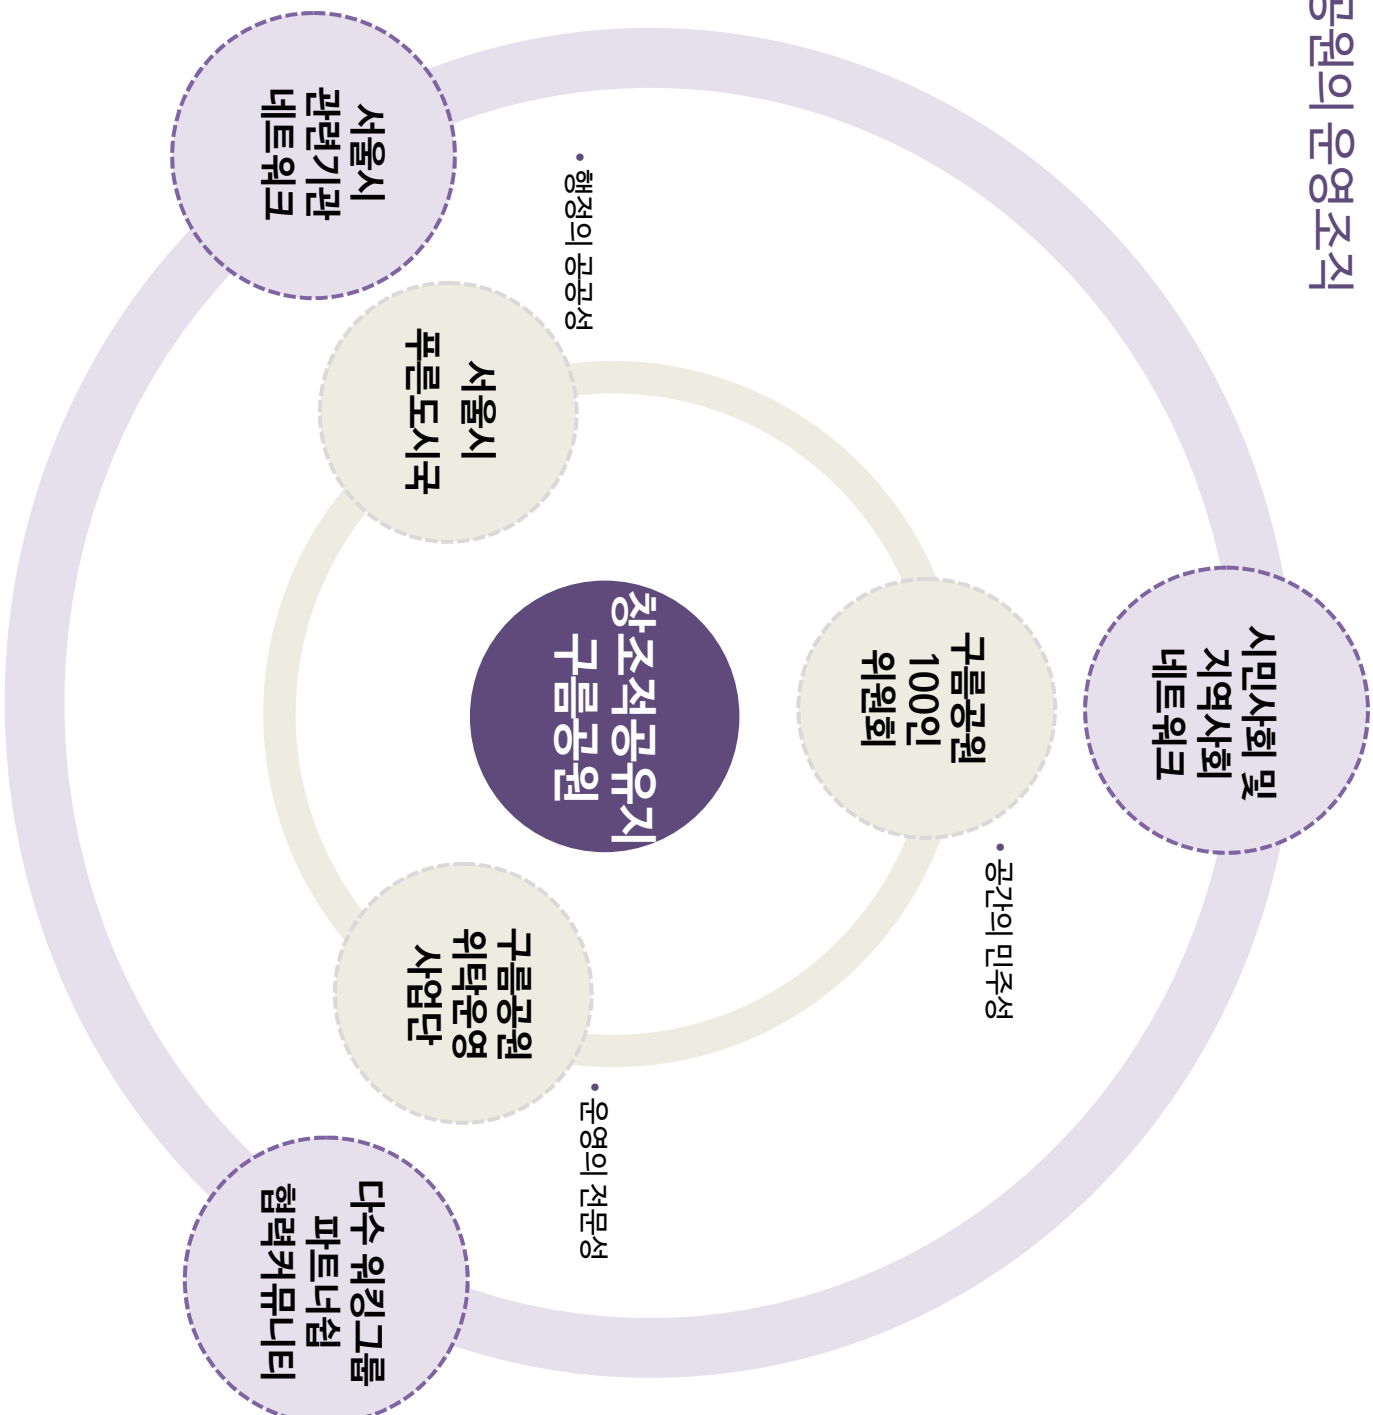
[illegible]공원의 운영조직

서울시
관련기관
네트워크

• 행정의 공공성

서울시
푸른도시국

시민사회 및
지역사회
네트워크

창조적공유지
구름공원

구름공원
100인
위원회

• 공간의 민주성

구름공원
위탁운영
사업단

• 운영의 전문성

다수 워킹그룹
파트너십
협력커뮤니티